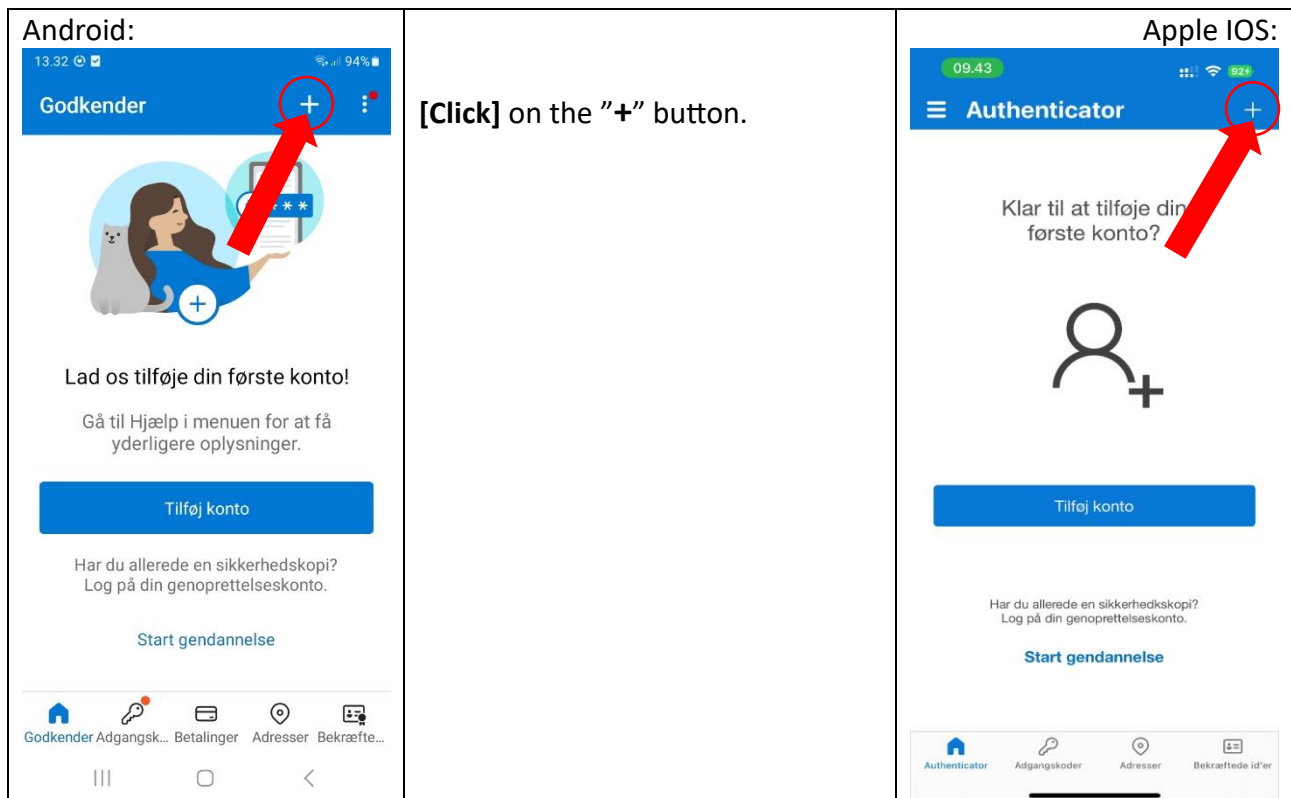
| Android: | | Apple IOS: |
|---|---|---|
| 13.32 94% Godkender + Lad os tilføje din første konto! Gå til Hjælp i menuen for at få yderligere oplysninger. Tilføj konto Har du allerede en sikkerhedskopi? Log på din genoprettelseskonto. Start gendannelse Godkender Adgangsk... Betalinger Adresser Bekræfte... | **[Click]** on the "**+**" button. | 09.43 92+ Authenticator + Klar til at tilføje din første konto? Tilføj konto Har du allerede en sikkerhedskopi? Log på din genoprettelseskonto. Start gendannelse Authenticator Adgangskoder Adresser Bekræftede id'er |